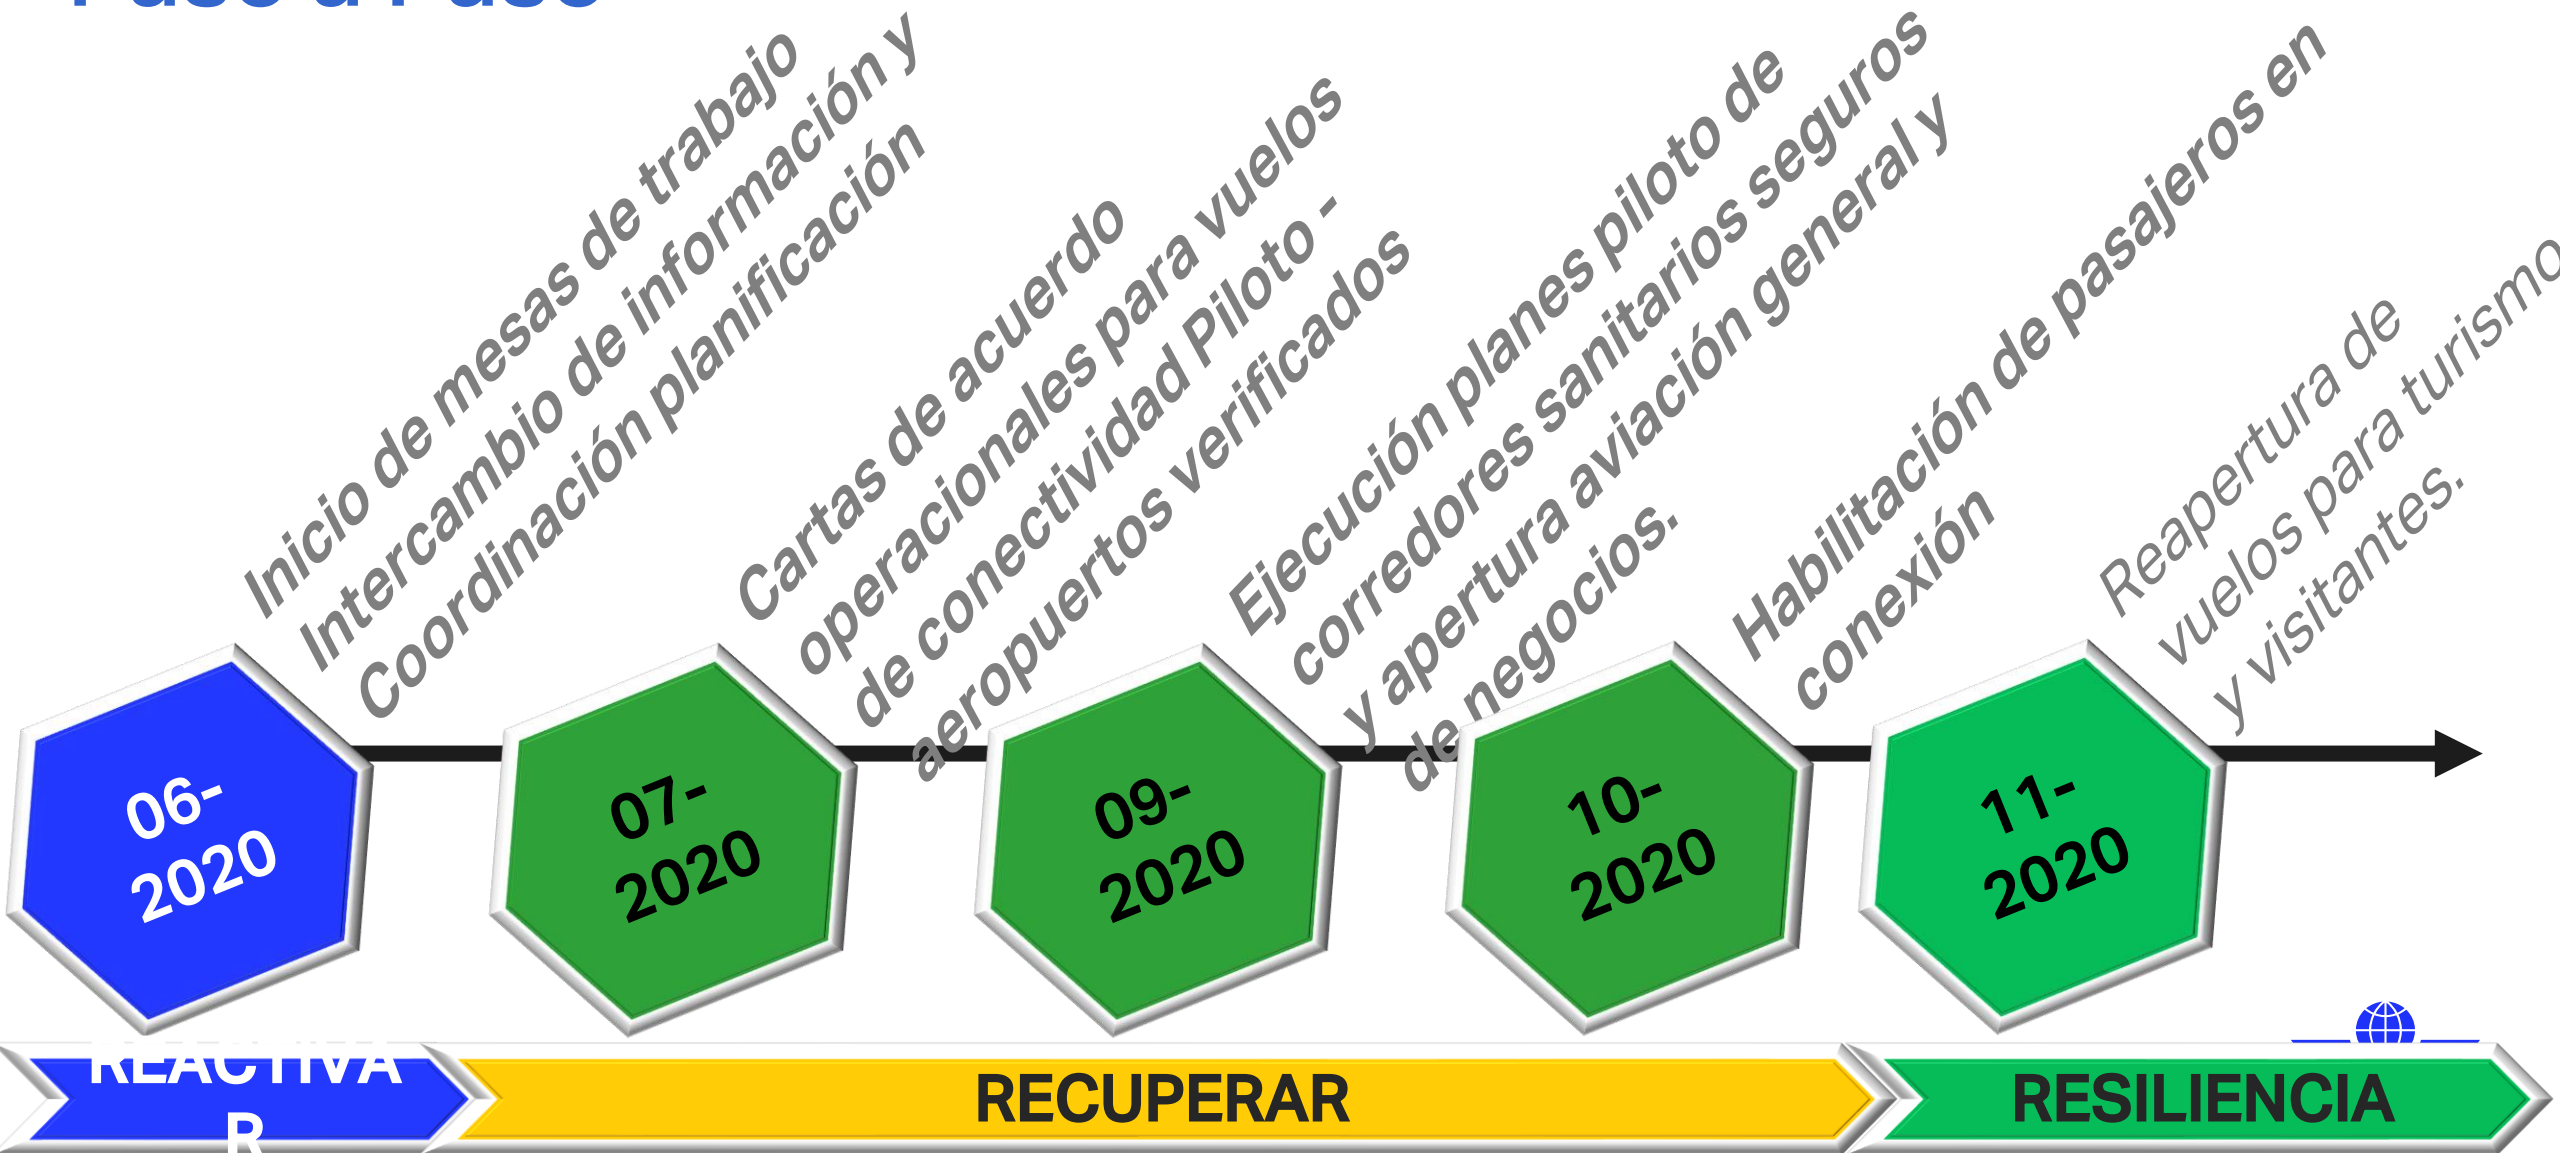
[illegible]

Inicio de mesas de trabajo
Intercambio de información y
Coordinación planificación

Cartas de acuerdo operacionales para vuelos de conectividad Piloto - aeropuertos verificados

Ejecución planes piloto de corredores sanitarios seguros y apertura aviación general y de negocios.

Habilitación de pasajeros en conexión

Reapertura de vuelos para turismo y visitantes.

06-2020

07-2020

09-2020

10-2020

11-2020

REACTIVAR

RECUPERAR

RESILIENCIA